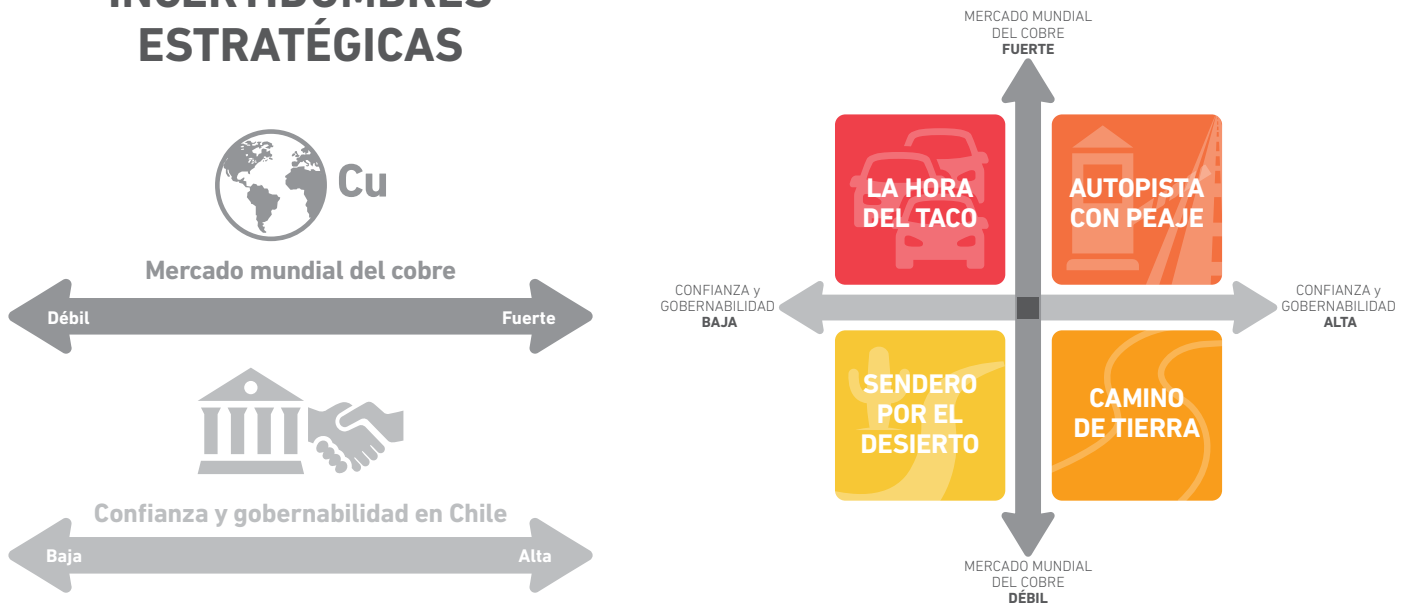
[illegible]
ESTRATÉGICAS

Cu

Mercado mundial del cobre

Débil

Fuerte

Confianza y gobernabilidad en Chile

Baja

Alta

MERCADO MUNDIAL DEL COBRE **FUERTE**

LA HORA DEL TACO

AUTOPISTA CON PEAJE

CONFIANZA y GOBERNABILIDAD **BAJA**

CONFIANZA y GOBERNABILIDAD **ALTA**

SENDERO POR EL DESIERTO

CAMINO DE TIERRA

MERCADO MUNDIAL DEL COBRE **DÉBIL**